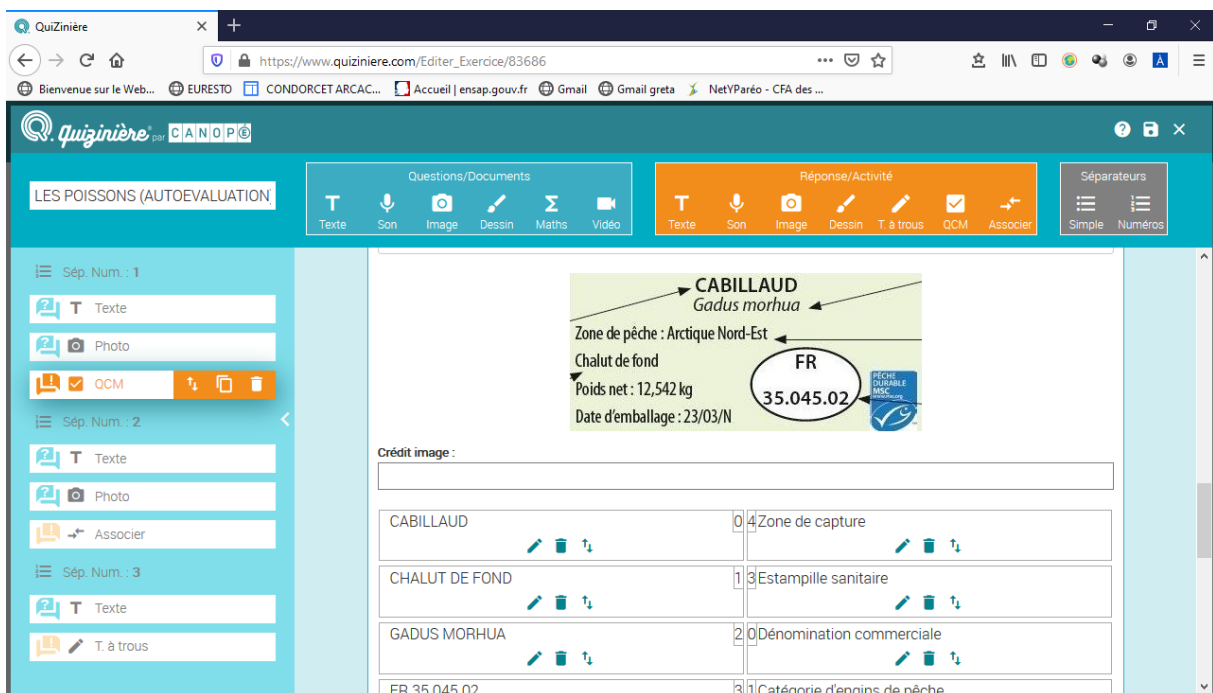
QuiZinière

https://www.quiziniere.com/Editer_Exercice/83686

Bienvenue sur le Web... EURESTO CONDORCET ARCAC... Accueil | ensap.gouv.fr Gmail Gmail greta NetYParéo - CFA des ...

Quizinière par CANOPÉ

LES POISSONS (AUTOEVALUATION

Questions/Documents
Texte Son Image Dessin Maths Vidéo

Réponse/Activité
Texte Son Image Dessin T. à trous QCM Associer

Séparateurs
Simple Numéros

Sép. Num. : 1
Texte
Photo
QCM
Sép. Num. : 2
Texte
Photo
Associer
Sép. Num. : 3
Texte
T. à trous

CABILLAUD
Gadus morhua
Zone de pêche : Arctique Nord-Est
Chalut de fond
Poids net : 12,542 kg
Date d'emballage : 23/03/N
FR
35.045.02
PÊCHE DURABLE MSC www.msc.org

Crédit image :

| CABILLAUD | 0 | 4 | Zone de capture |
|---|---|---|---|
| CHALUT DE FOND | 1 | 3 | Estampille sanitaire |
| GADUS MORHUA | 2 | 0 | Dénomination commerciale |
| FR 35.045.02 | 3 | 1 | Catégorie d'engins de pêche |